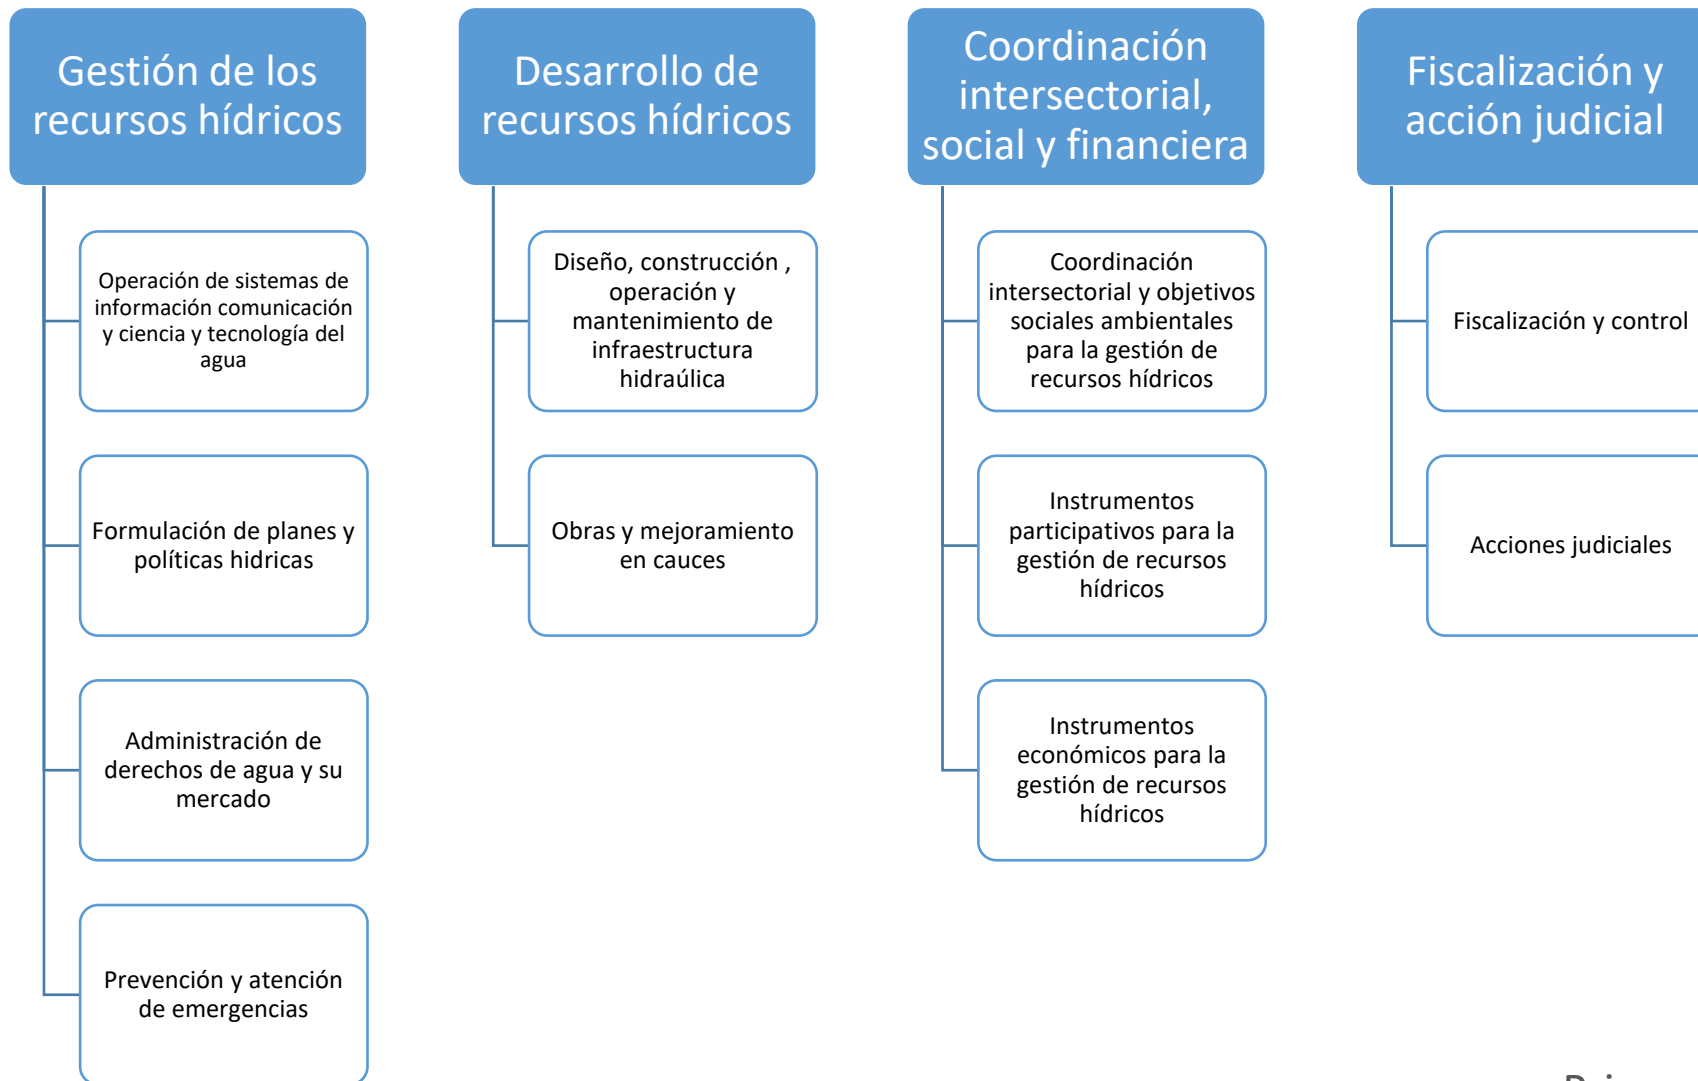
Gestión de los recursos hídricos

Operación de sistemas de información comunicación y ciencia y tecnología del agua

Formulación de planes y políticas hidricas

Administración de derechos de agua y su mercado

Prevención y atención de emergencias

Desarrollo de recursos hídricos

Diseño, construcción , operación y mantenimiento de infraestructura hidraúlica

Obras y mejoramiento en cauces

Coordinación intersectorial, social y financiera

Coordinación intersectorial y objetivos sociales ambientales para la gestión de recursos hídricos

Instrumentos participativos para la gestión de recursos hídricos

Instrumentos económicos para la gestión de recursos hídricos

Fiscalización y acción judicial

Fiscalización y control

Acciones judiciales